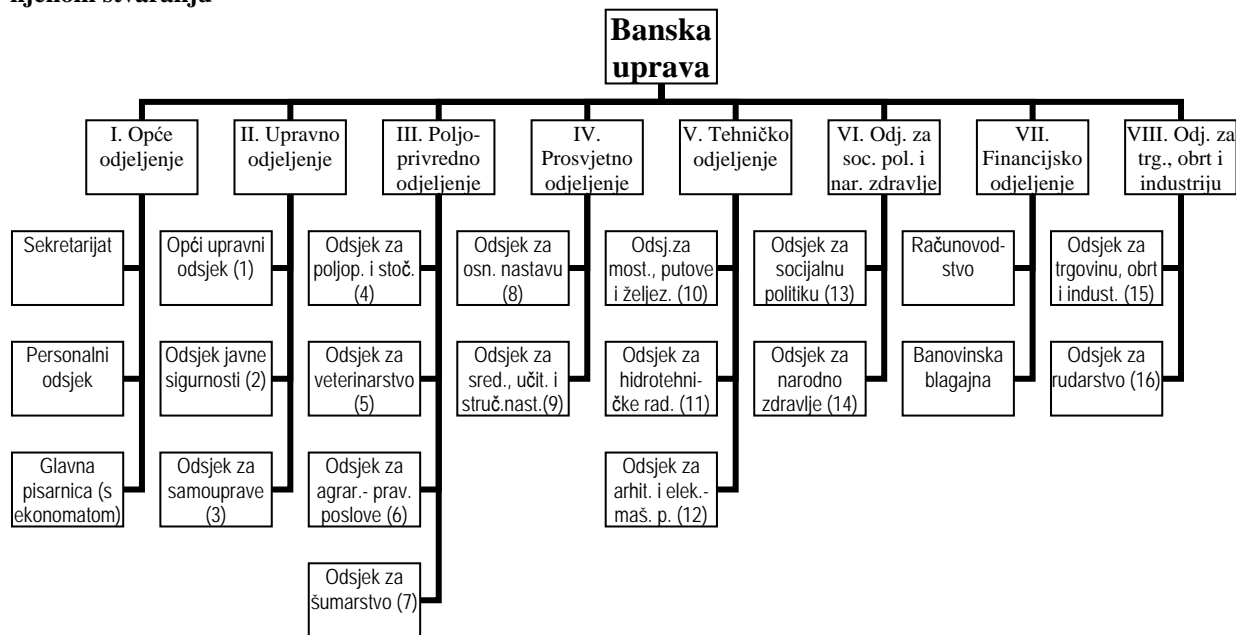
kjenom stvaranja

Banska uprava

I. Opće odjeljenje

Sekretarijat

Personalni odsjek

Glavna pisarnica (s ekonomatom)

II. Upravno odjeljenje

Opći upravni odsjek (1)

Odsjek javne sigurnosti (2)

Odsjek za samouprave (3)

III. Poljoprivredno odjeljenje

Odsjek za poljop. i stoč. (4)

Odsjek za veterinarstvo (5)

Odsjek za agrar.- prav. poslove (6)

Odsjek za šumarstvo (7)

IV. Prosvjetno odjeljenje

Odsjek za osn. nastavu (8)

Odsjek za sred., učit. i struč.nast.(9)

V. Tehničko odjeljenje

Odsj.za most., putove i željez. (10)

Odsjek za hidrotehničke rad. (11)

Odsjek za arhit. i elek.- maš. p. (12)

VI. Odj. za soc. pol. i nar. zdravlje

Odsjek za socijalnu politiku (13)

Odsjek za narodno zdravlje (14)

VII. Financijsko odjeljenje

Računovodstvo

Banovinska blagajna

VIII. Odj. za trg., obrt i industriju

Odsjek za trgovinu, obrt i indust. (15)

Odsjek za rudarstvo (16)